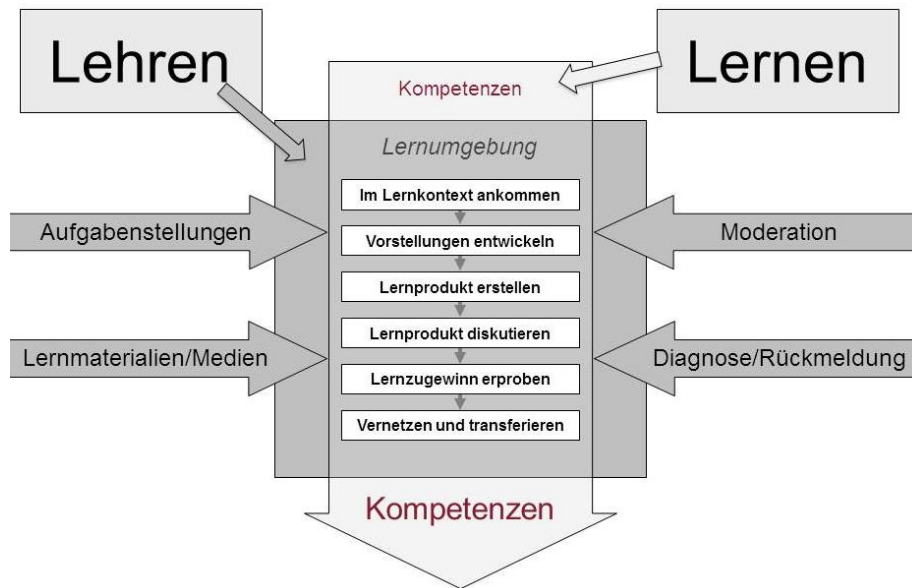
Lehren

Kompetenzen

Lernen

Lernumgebung

Im Lernkontext ankommen

Aufgabenstellungen

Vorstellungen entwickeln

Moderation

Lernprodukt erstellen

Lernprodukt diskutieren

Lernmaterialien/Medien

Lernzugewinn erproben

Diagnose/Rückmeldung

Vernetzen und transferieren

Kompetenzen